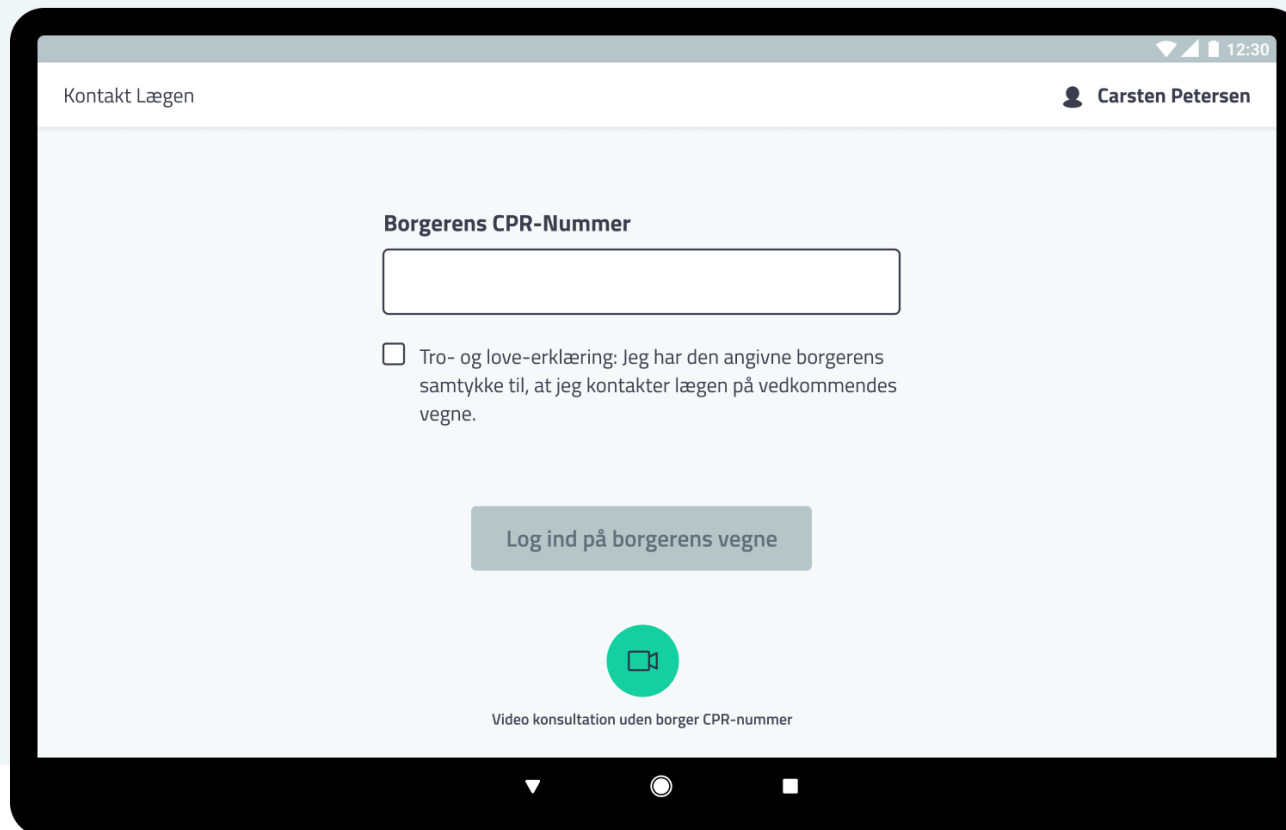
12:30

Kontakt Lægen

Carsten Petersen

Borgerens CPR-Nummer

Tro- og love-erklæring: Jeg har den angivne borgerens samtykke til, at jeg kontakter lægen på vedkommendes vegne.

Log ind på borgerens vegne

Video konsultation uden borger CPR-nummer